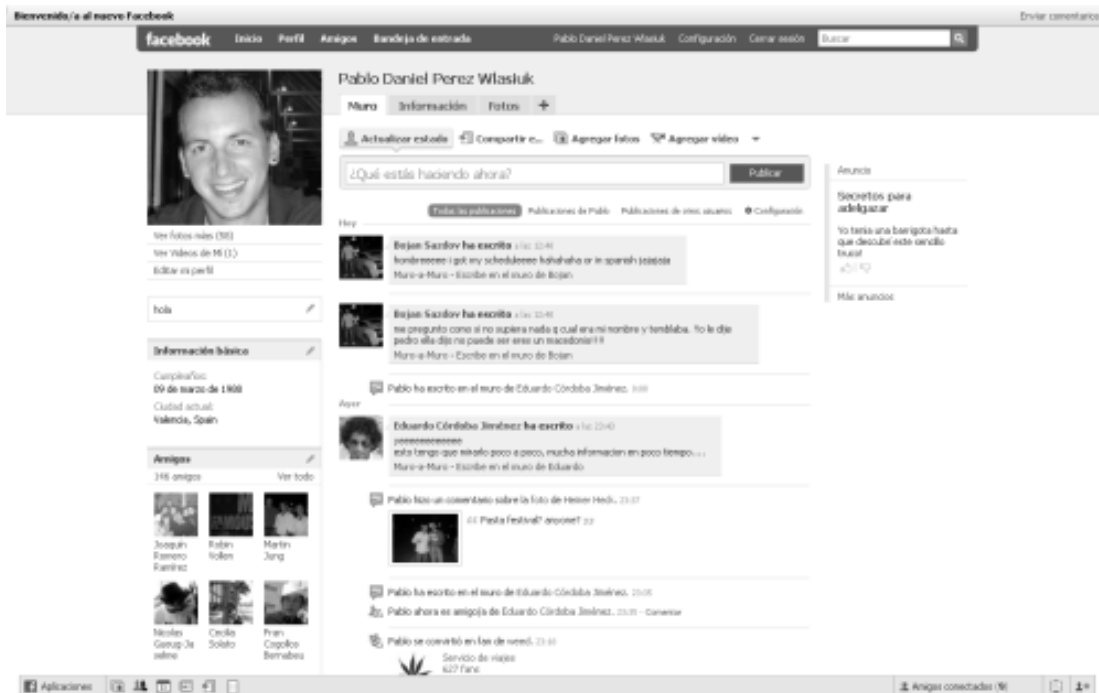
Bienvenido/a al nuevo Facebook

Enviar comentarios

facebook Inicio Perfil Amigos Bandeja de entrada Pablo Daniel Perez Wlasiuk Configuración Cerrar sesión Buscar

Pablo Daniel Perez Wlasiuk

Muro Información Fotos +

Actualizar estado Compartir e... Agregar fotos Agregar video

¿Qué estás haciendo ahora?

Publicar

Todas las publicaciones Publicaciones de Pablo Publicaciones de otros usuarios Configuración

Hoy

Bojan Sazdov ha escrito a las 10:44
hombreeeee i got my scheduleeee hahahaha or in spanish jajajaja
Muro-a-Muro · Escribe en el muro de Bojan

Bojan Sazdov ha escrito a las 10:48
me pregunto como si no supiera nada y cual era mi nombre y temblaba. Yo le dije pedro ella dijo no puede ser eres un macedonio!!!
Muro-a-Muro · Escribe en el muro de Bojan

Pablo ha escrito en el muro de Eduardo Córdoba Jiménez. 9:00

Ayer

Eduardo Córdoba Jiménez ha escrito a las 23:40
yeeeeeeeeeeee
esto tengo que mirarlo poco a poco, mucha informacion en poco tiempo....
Muro-a-Muro · Escribe en el muro de Eduardo

Pablo hizo un comentario sobre la foto de Heiner Hedi. 23:37

Fiesta festival? anyone? 22

Pablo ha escrito en el muro de Eduardo Córdoba Jiménez. 23:05

Pablo ahora es amigo/a de Eduardo Córdoba Jiménez. 23:35 · Comentar

Pablo se convirtió en fan de weed. 23:10

Servicio de viajes
627 fans

Ver fotos mías (58)
Ver Videos de Mí (1)
Editar mi perfil

hola

Información básica

Cumpleaños:
09 de marzo de 1988
Ciudad actual:
Valencia, Spain

Amigos
146 amigos Ver todo

Joaquin Romero Ramirez
Robin Vollen
Martin Jung
Nicolas Gamup Ja salme
Cecilia Solalo
Fran Cogollos Bernabeu

Anuncio

Secretos para adelgazar

Yo tenía una barriguita hasta que descubrí este sencillo truco!

Más anuncios

Aplicaciones

Amigos conectados (9)